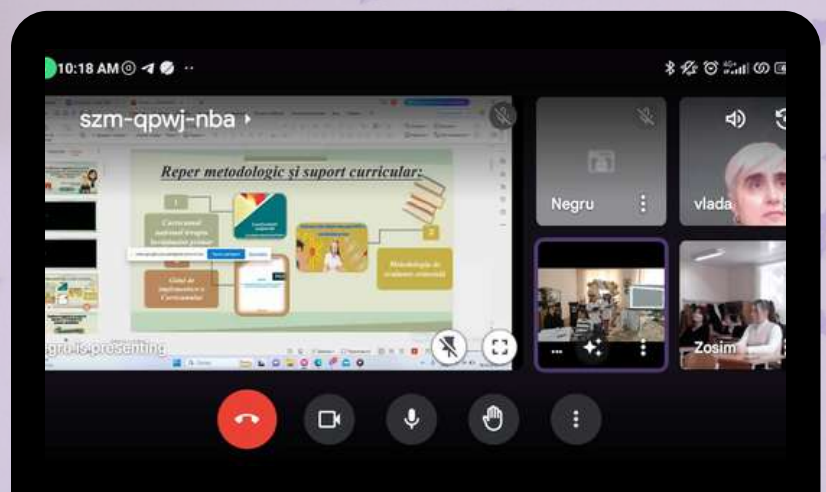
10:18 AM

szm-qpwj-nba ›

Reper metodologic și suport curricular:

1

Curriculumul național pentru învățământul primar

2

Metodologia de evaluare criterială

Ghid de implementare a Curriculumului

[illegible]gro is presenting

Negru

vlada

Zosim